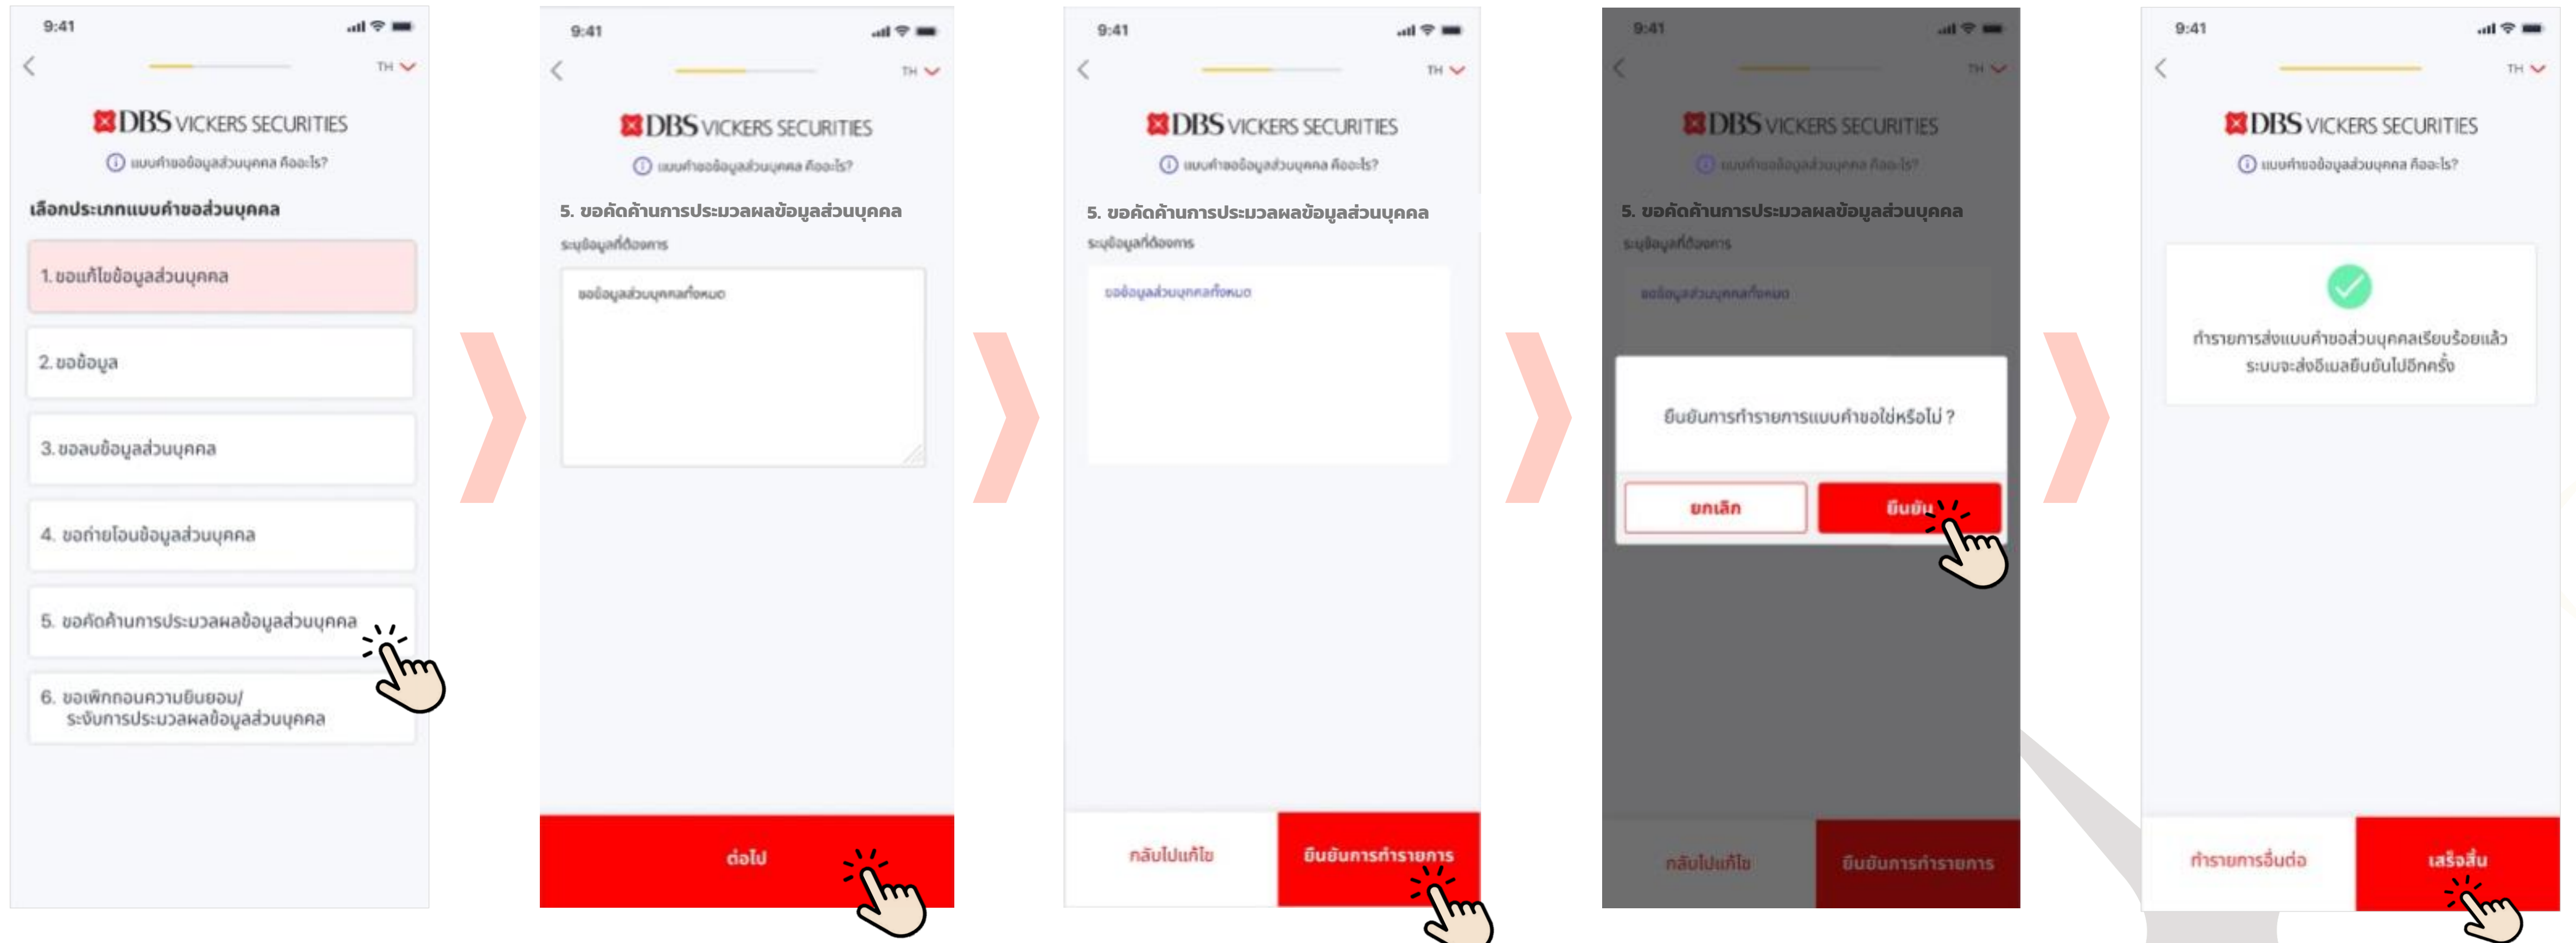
9:41

TH

DBS VICKERS SECURITIES

แบบคำขอข้อมูลส่วนบุคคล คืออะไร?

เลือกประเภทแบบคำขอส่วนบุคคล

1. ขอแก้ไขข้อมูลส่วนบุคคล

2. ขอข้อมูล

3. ขอลบข้อมูลส่วนบุคคล

4. ขอถ่ายโอนข้อมูลส่วนบุคคล

5. ขอคัดค้านการประมวลผลข้อมูลส่วนบุคคล

6. ขอเพิกถอนความยินยอม/ ระงับการประมวลผลข้อมูลส่วนบุคคล

9:41

TH

DBS VICKERS SECURITIES

แบบคำขอข้อมูลส่วนบุคคล คืออะไร?

5. ขอคัดค้านการประมวลผลข้อมูลส่วนบุคคล

ระบุข้อมูลที่ต้องการ

ขอข้อมูลส่วนบุคคลทั้งหมด

ต่อไป

9:41

TH

DBS VICKERS SECURITIES

แบบคำขอข้อมูลส่วนบุคคล คืออะไร?

5. ขอคัดค้านการประมวลผลข้อมูลส่วนบุคคล

ระบุข้อมูลที่ต้องการ

ขอข้อมูลส่วนบุคคลทั้งหมด

กลับไปแก้ไข

ยืนยันการทำรายการ

9:41

TH

DBS VICKERS SECURITIES

แบบคำขอข้อมูลส่วนบุคคล คืออะไร?

5. ขอคัดค้านการประมวลผลข้อมูลส่วนบุคคล

ระบุข้อมูลที่ต้องการ

ขอข้อมูลส่วนบุคคลทั้งหมด

ยืนยันการทำรายการแบบคำขอใช่หรือไม่ ?

ยกเลิก

ยืนยัน

กลับไปแก้ไข

ยืนยันการทำรายการ

9:41

TH

DBS VICKERS SECURITIES

แบบคำขอข้อมูลส่วนบุคคล คืออะไร?

ทำรายการส่งแบบคำขอส่วนบุคคลเรียบร้อยแล้ว ระบบจะส่งอีเมลยืนยันไปอีกครั้ง

ทำรายการอื่นต่อ

เสร็จสิ้น